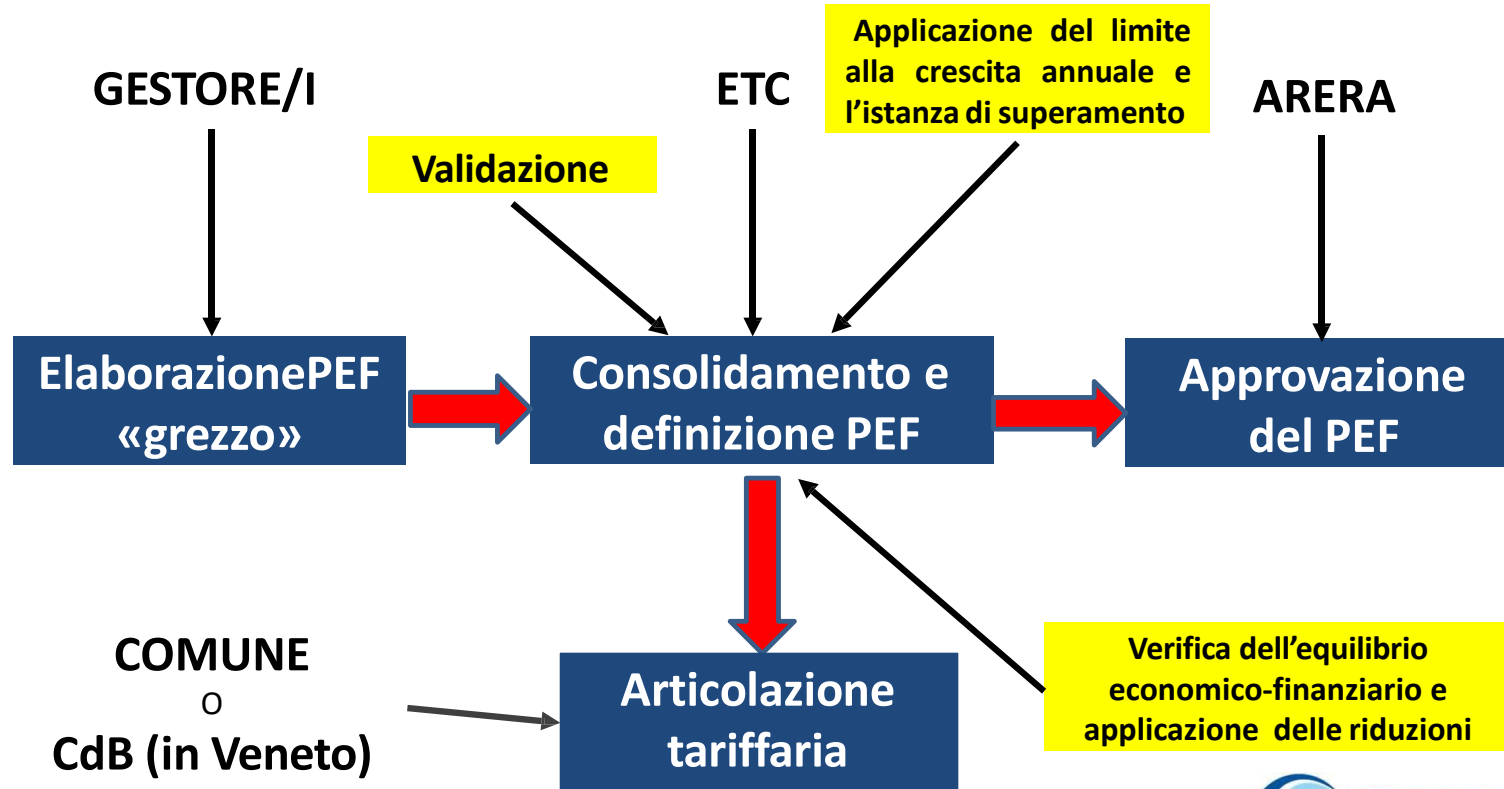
GESTORE/I

ETC

Applicazione del limite alla crescita annuale e l'istanza di superamento

ARERA

Validazione

ElaborazionePEF «grezzo»

Consolidamento e definizione PEF

Approvazione del PEF

COMUNE
O
CdB (in Veneto)

Articolazione tariffaria

Verifica dell'equilibrio economico-finanziario e applicazione delle riduzioni